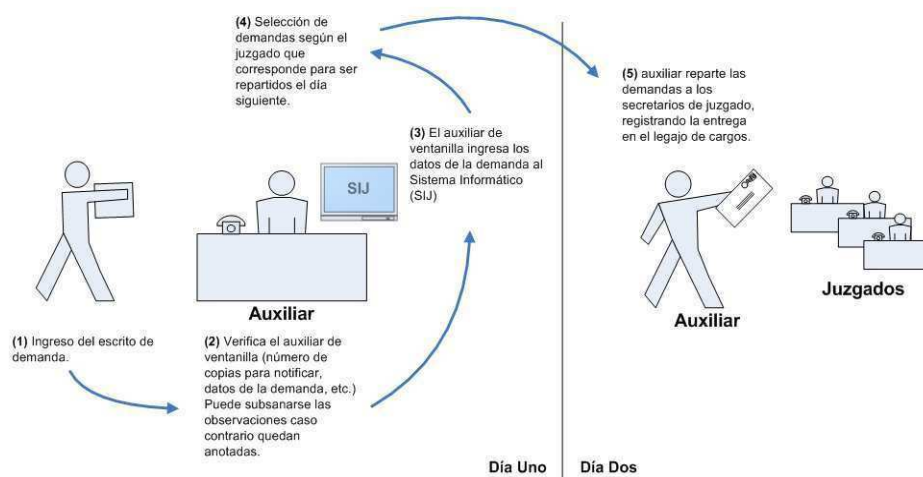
(4) Selección de demandas según el juzgado que corresponde para ser repartidos el día siguiente.

(3) El auxiliar de ventanilla ingresa los datos de la demanda al Sistema Informático (SIJ)

SIJ

Auxiliar

(1) Ingreso del escrito de demanda.

(2) Verifica el auxiliar de ventanilla (número de copias para notificar, datos de la demanda, etc.) Puede subsanarse las observaciones caso contrario quedan anotadas.

(5) auxiliar reparte las demandas a los secretarios de juzgado, registrando la entrega en el legajo de cargos.

Auxiliar

Juzgados

Día Uno

Día Dos